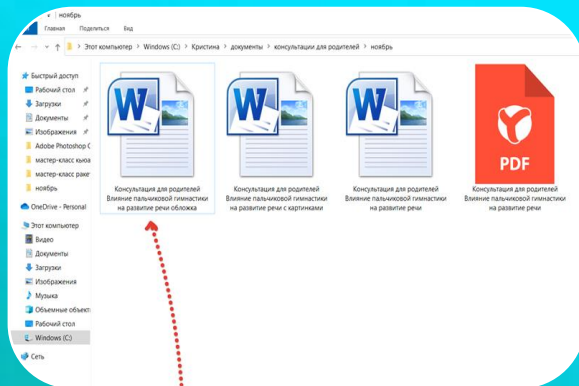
ноябрь

Главная Поделиться Вид

Этот компьютер > Windows (C:) > Кристина > документы > консультации для родителей > ноябрь

Быстрый доступ
Рабочий стол
Загрузки
Документы
Изображения
Adobe Photoshop C
мастер-класс кьюа
мастер-класс раке
ноябрь
OneDrive - Personal
Этот компьютер
Видео
Документы
Загрузки
Изображения
Музыка
Объемные объект
Рабочий стол
Windows (C:)
Сеть

Консультация для родителей Влияние пальчиковой гимнастики на развитие речи обложка

Консультация для родителей Влияние пальчиковой гимнастики на развитие речи с картинками

Консультация для родителей Влияние пальчиковой гимнастики на развитие речи

PDF

Консультация для родителей Влияние пальчиковой гимнастики на развитие речи